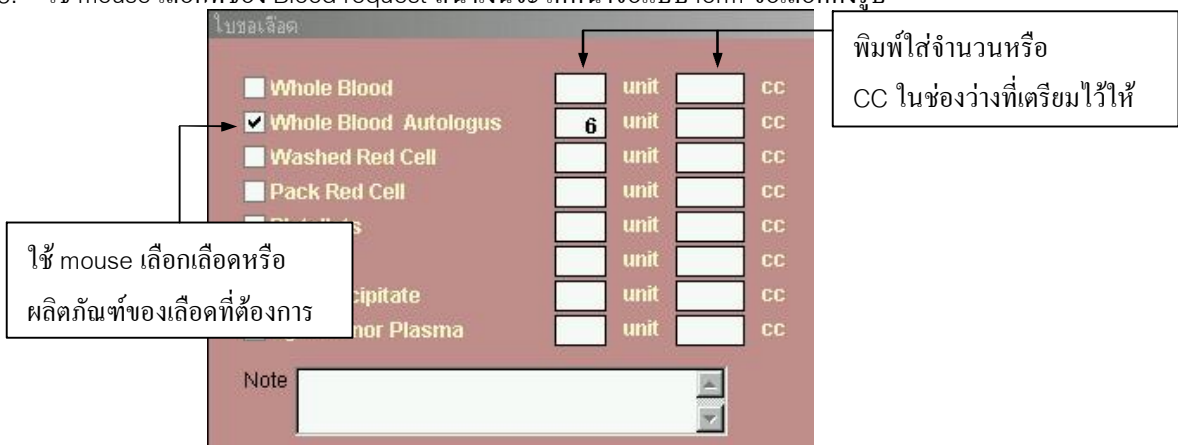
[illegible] ใช้ mouse เลือก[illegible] Blood request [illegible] form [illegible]

ใบขอเลือด

พิมพ์ใส่จำนวนหรือ CC ในช่องว่างที่เตรียมไว้ให้

| | | | | |
|---|---|---|---|---|
| Whole Blood | | unit | | cc |
| ✔ Whole Blood Autologus | 6 | unit | | cc |
| Washed Red Cell | | unit | | cc |
| Pack Red Cell | | unit | | cc |
| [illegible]s | | unit | | cc |
| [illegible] | | unit | | cc |
| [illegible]cipitate | | unit | | cc |
| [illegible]nor Plasma | | unit | | cc |

ใช้ mouse เลือกเลือดหรือผลิตภัณฑ์ของเลือดที่ต้องการ

Note